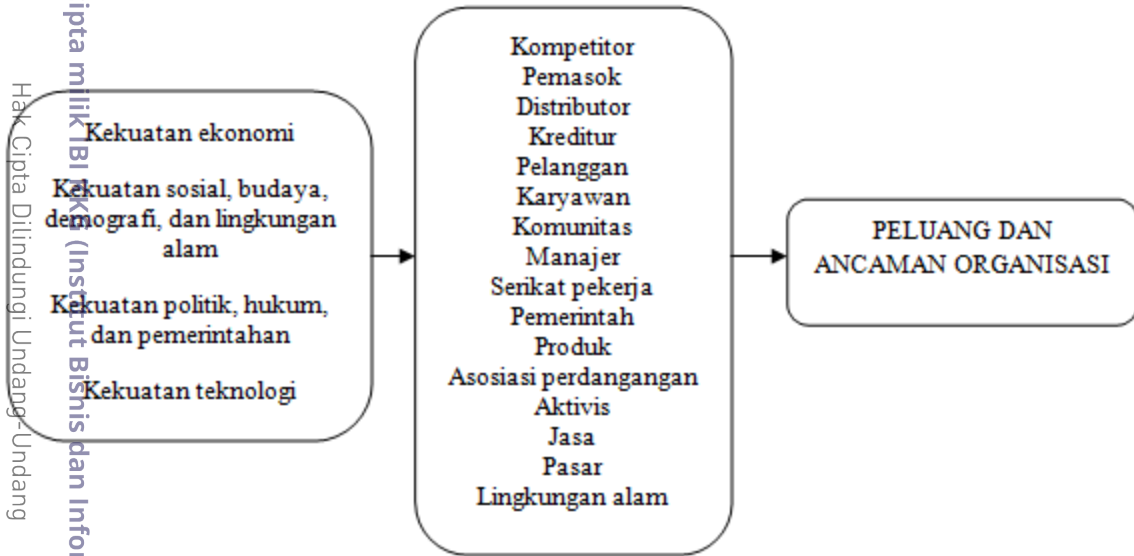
ipta milik IBI KKG (Institut Bisnis dan Info

Hak Cipta Dilindungi Undang-Undang

Kekuatan ekonomi

Kekuatan sosial, budaya, demografi, dan lingkungan alam

Kekuatan politik, hukum, dan pemerintahan

Kekuatan teknologi

Kompetitor
Pemasok
Distributor
Kreditur
Pelanggan
Karyawan
Komunitas
Manajer
Serikat pekerja
Pemerintah
Produk
Asosiasi perdangangan
Aktivis
Jasa
Pasar
Lingkungan alam

PELUANG DAN ANCAMAN ORGANISASI